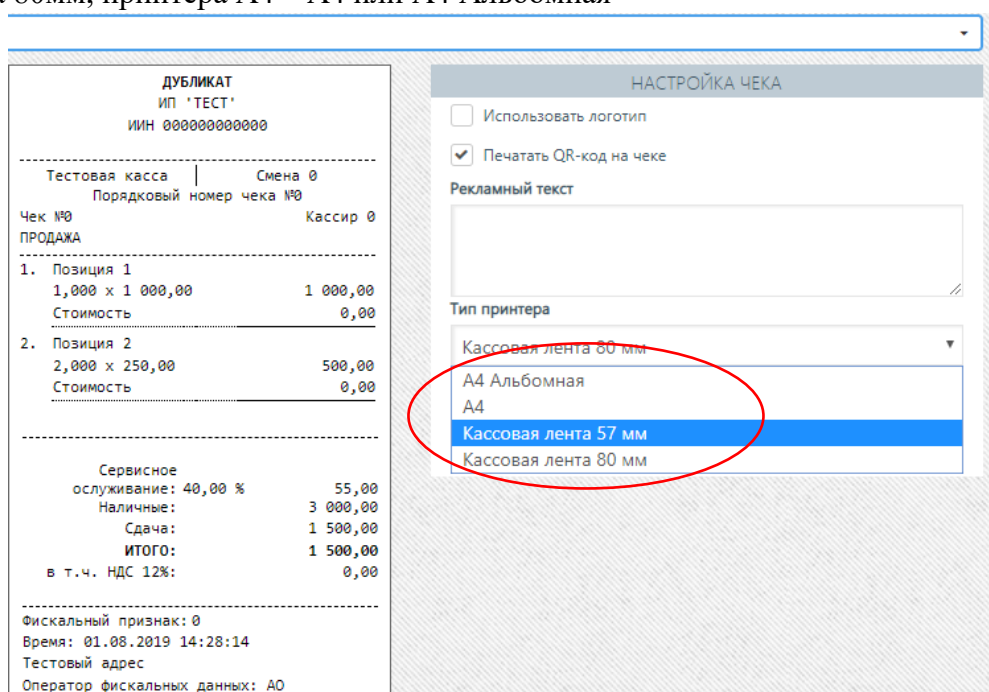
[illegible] 80мм, принтера А4 – А4 или А4 Альбомная

ДУБЛИКАТ
ИП 'ТЕСТ'
ИИН 000000000000

Тестовая касса | Смена 0
Порядковый номер чека №0
Чек №0 Кассир 0
ПРОДАЖА

1. Позиция 1
1,000 x 1 000,00 1 000,00
Стоимость 0,00

2. Позиция 2
2,000 x 250,00 500,00
Стоимость 0,00

Сервисное
оглуживание: 40,00 % 55,00
Наличные: 3 000,00
Сдача: 1 500,00
ИТОГО: 1 500,00
в т.ч. НДС 12%: 0,00

Фискальный признак: 0
Время: 01.08.2019 14:28:14
Тестовый адрес
Оператор фискальных данных: АО

НАСТРОЙКА ЧЕКА

Использовать логотип

Печатать QR-код на чеке

Рекламный текст

Тип принтера

Кассовая лента 80 мм

А4 Альбомная
А4
Кассовая лента 57 мм
Кассовая лента 80 мм